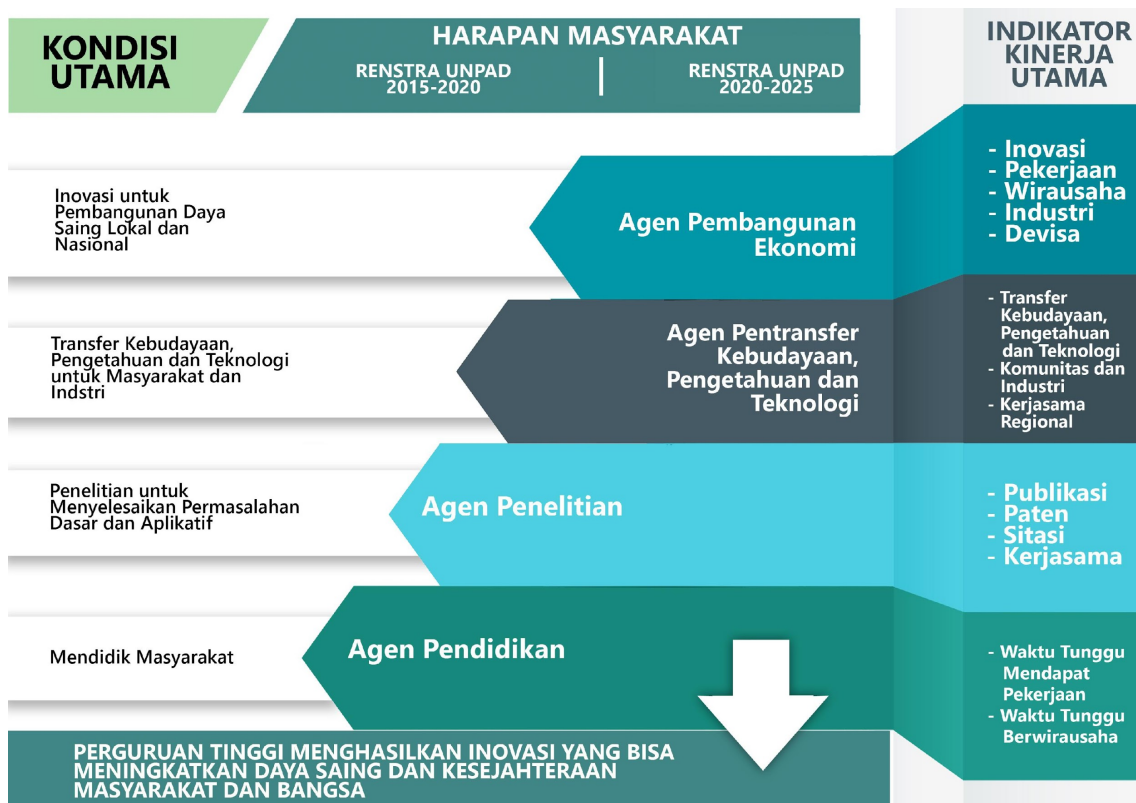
KONDISI UTAMA

HARAPAN MASYARAKAT

RENSTRA UNPAD 2015-2020

RENSTRA UNPAD 2020-2025

INDIKATOR KINERJA UTAMA

Inovasi untuk Pembangunan Daya Saing Lokal dan Nasional

Agen Pembangunan Ekonomi

- Inovasi
- Pekerjaan
- Wirausaha
- Industri
- Devisa

Transfer Kebudayaan, Pengetahuan dan Teknologi untuk Masyarakat dan Indstri

Agen Pentransfer Kebudayaan, Pengetahuan dan Teknologi

- Transfer Kebudayaan, Pengetahuan dan Teknologi
- Komunitas dan Industri
- Kerjasama Regional

Penelitian untuk Menyelesaikan Permasalahan Dasar dan Aplikatif

Agen Penelitian

- Publikasi
- Paten
- Sitasi
- Kerjasama

Mendidik Masyarakat

Agen Pendidikan

- Waktu Tunggu Mendapat Pekerjaan
- Waktu Tunggu Berwirausaha

PERGURUAN TINGGI MENGHASILKAN INOVASI YANG BISA MENINGKATKAN DAYA SAING DAN KESEJAHTERAAN MASYARAKAT DAN BANGSA